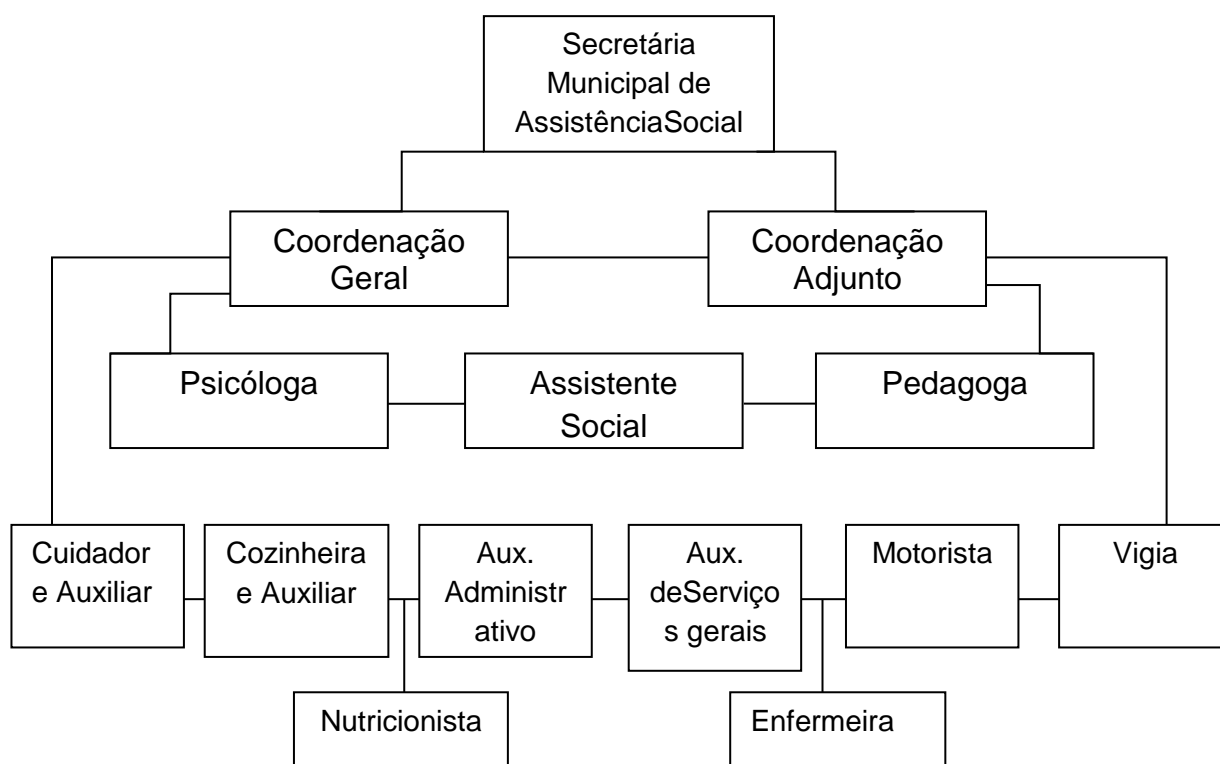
Secretária Municipal de AssistênciaSocial

Coordenação Geral

Coordenação Adjunto

Psicóloga

Assistente Social

Pedagoga

Cuidador e Auxiliar

Cozinheira e Auxiliar

Aux. Administrativo

Aux. deServiços gerais

Motorista

Vigia

Nutricionista

Enfermeira